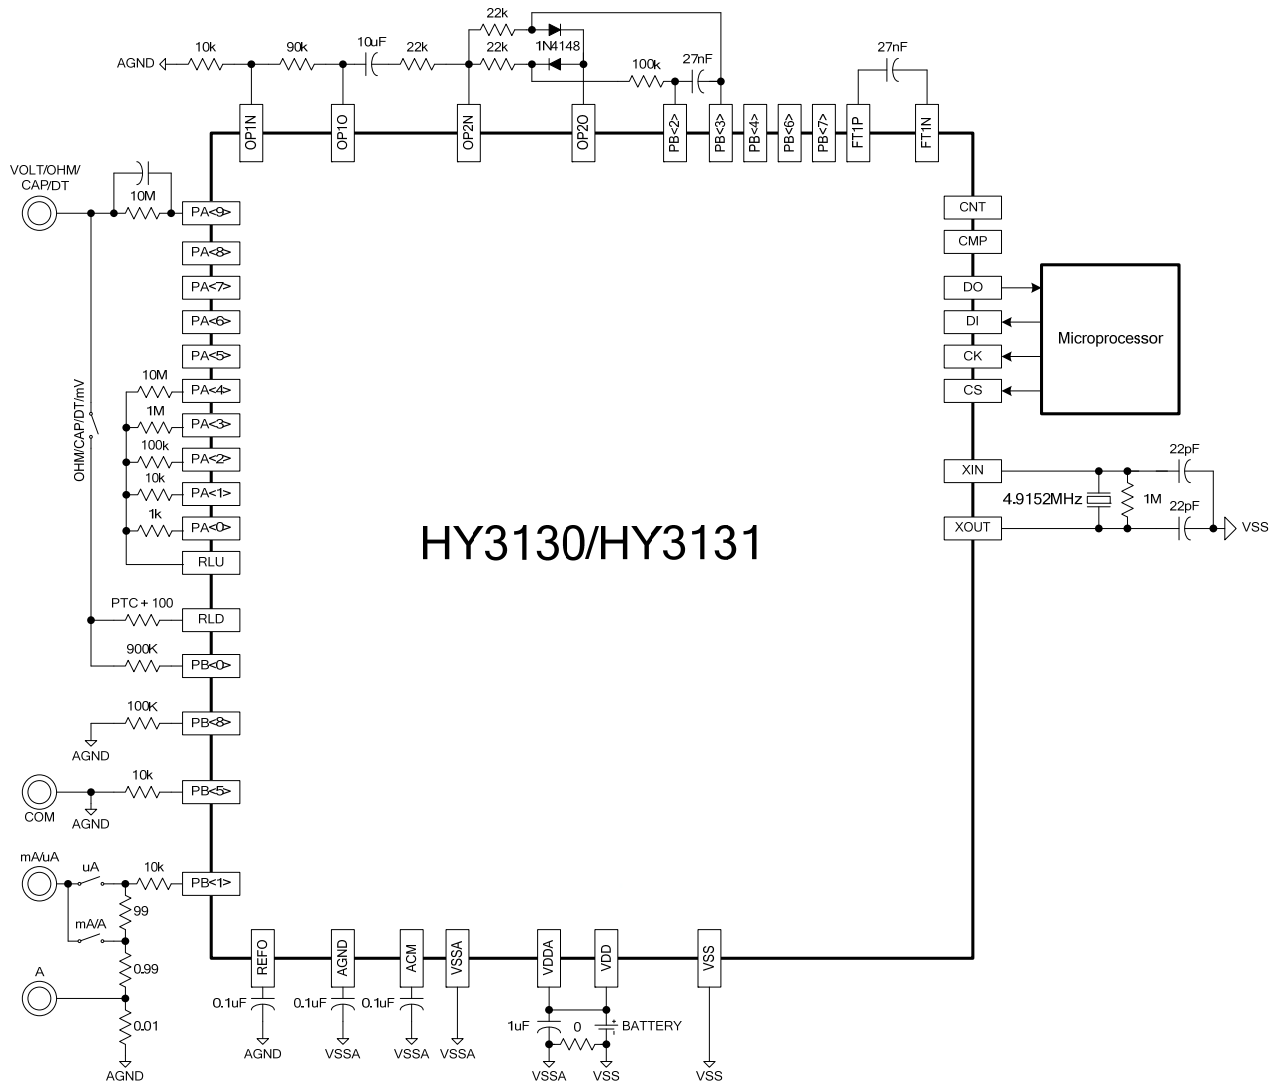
AGND
10k
90k
10uF
22k
22k
22k
1N4148
100k
27nF
27nF
OP1N
OP1O
OP2N
OP2O
PB<2>
PB<3>
PB<4>
PB<6>
PB<7>
FT1P
FT1N

VOLT/OHM/CAP/DT
10M
PA<9>
PA<8>
PA<7>
PA<6>
PA<5>
10M
PA<4>
1M
PA<3>
100k
PA<2>
10k
PA<1>
1k
PA<0>
RLU
OHM/CAP/DT/mV
PTC + 100
RLD
900K
PB<0>
100K
PB<8>
AGND
10k
PB<5>
COM
AGND
mA/uA
uA
10k
PB<1>
99
mA/A
0.99
A
0.01
AGND

CNT
CMP
DO
DI
CK
CS
Microprocessor
XIN
22pF
4.9152MHz
1M
22pF
XOUT
VSS

HY3130/HY3131

REFO
AGND
ACM
VSSA
VDDA
VDD
VSS
0.1uF
0.1uF
0.1uF
AGND
VSSA
VSSA
VSSA
1uF
0
BATTERY
VSSA
VSS
VSS